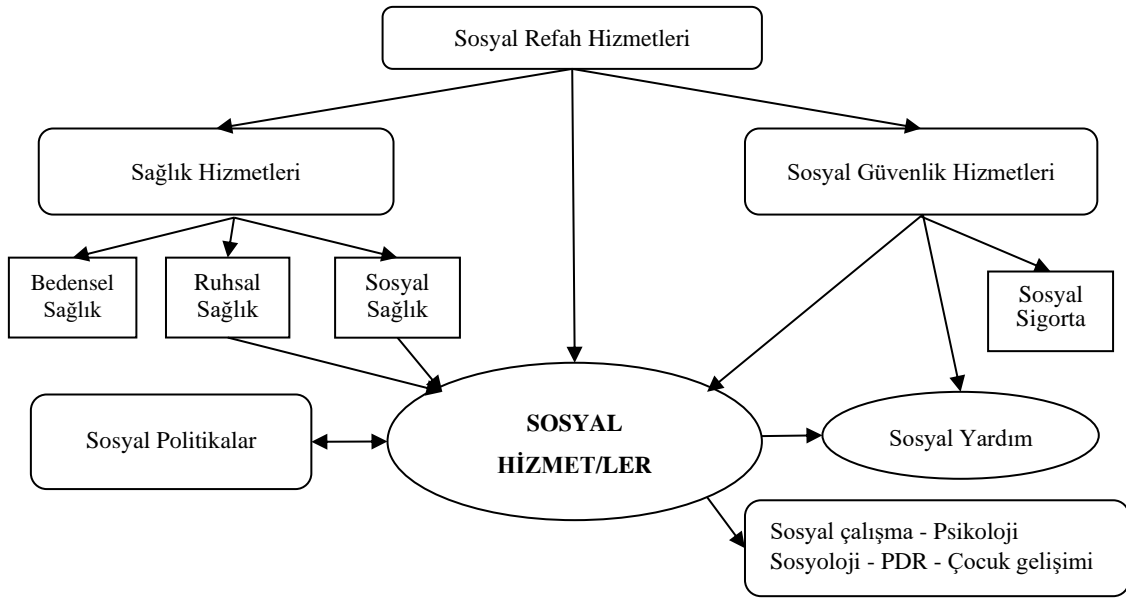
Sosyal Refah Hizmetleri

Sağlık Hizmetleri

Sosyal Güvenlik Hizmetleri

Bedensel Sağlık

Ruhsal Sağlık

Sosyal Sağlık

Sosyal Sigorta

Sosyal Politikalar

SOSYAL HİZMET/LER

Sosyal Yardım

Sosyal çalışma - Psikoloji
Sosyoloji - PDR - Çocuk gelişimi